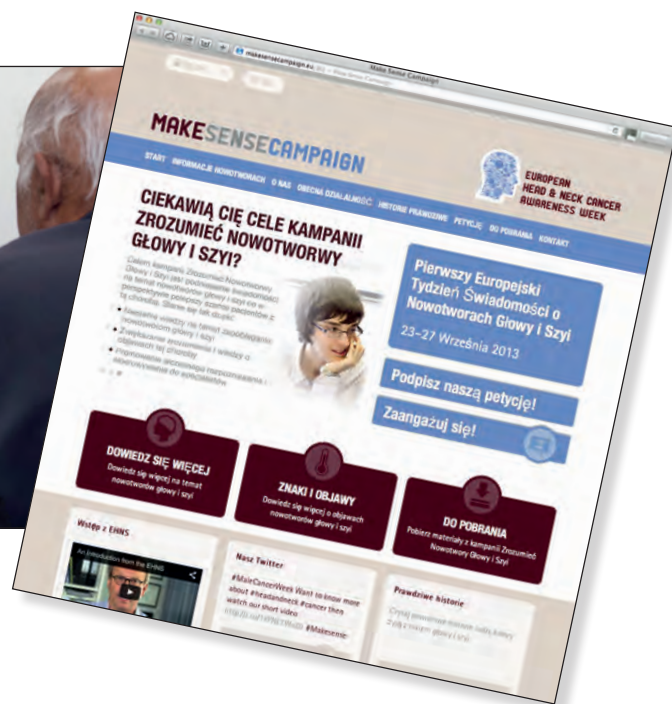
makesensecampaign.eu

Make Sense Campaign

MAKESENSECAMPAIGN

EUROPEAN HEAD & NECK CANCER AWARENESS WEEK

START INFORMACJE NOWOTWORACH O NAS OBECNA DZIAŁALNOŚĆ HISTORIE PRAWDZIWE PETYCJE DO POBRANIA KONTAKT

CIEKAWIĄ CIĘ CELE KAMPANII ZROZUMIEĆ NOWOTWORY GŁOWY I SZYI?

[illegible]

Pierwszy Europejski Tydzień Świadomości o Nowotworach Głowy i Szyi

23–27 Września 2013

Podpisz naszą petycję!

Zaangażuj się!

DOWIEDZ SIĘ WIĘCEJ
Dowiedz się więcej na temat nowotworów głowy i szyi

ZNAKI I OBJAWY
Dowiedz się więcej o objawach nowotworów głowy i szyi

DO POBRANIA
Pobierz materiały z kampanii Zrozumieć Nowotwory Głowy i Szyi

Wstęp z EHNS

An introduction from the EHNS

Nasz Twitter

#MakeCancerWeek Want to know more about #headandneck #cancer then watch our short video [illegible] #Makesense

Prawdziwe historie

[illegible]